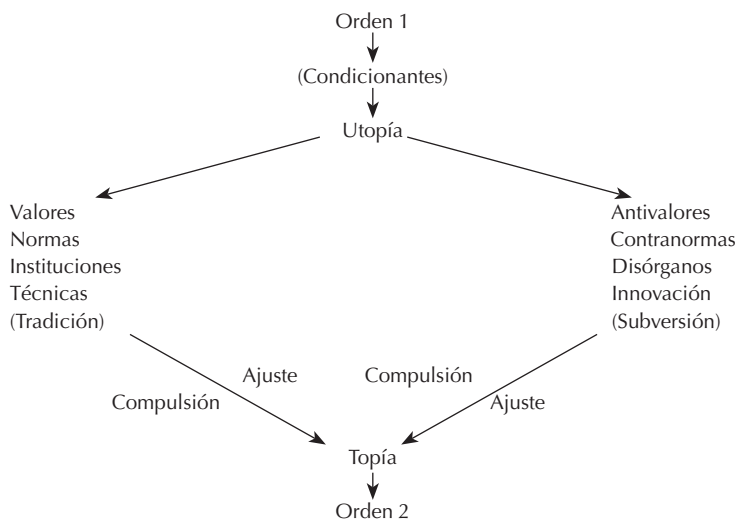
Orden 1

(Condicionantes)

Utopía

Valores
Normas
Instituciones
Técnicas
(Tradición)

Antivalores
Contranormas
Disórganos
Innovación
(Subversión)

Ajuste

Compulsión

Compulsión

Ajuste

Topía

Orden 2